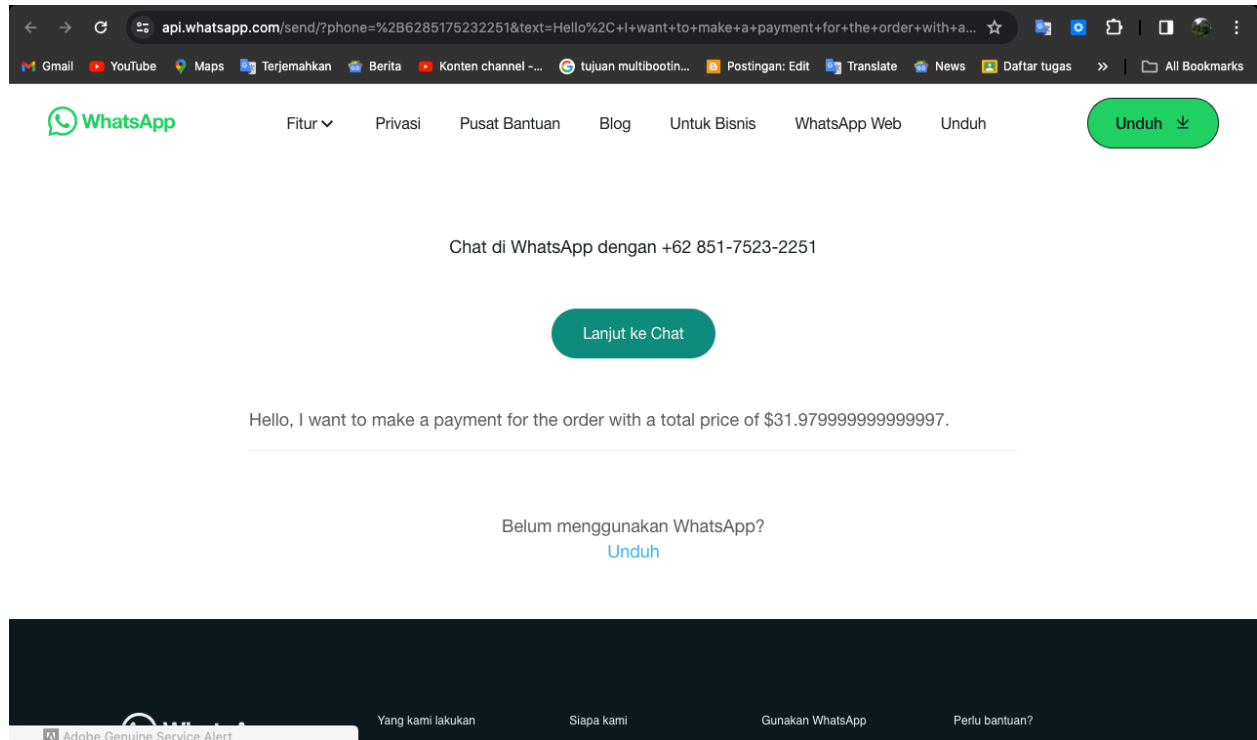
api.whatsapp.com/send/?phone=%2B6285175232251&text=Hello%2C+I+want+to+make+a+payment+for+the+order+with+a...

Gmail YouTube Maps Terjemahkan Berita Konten channel -... tujuan multibootin... Postingan: Edit Translate News Daftar tugas » All Bookmarks

WhatsApp

Fitur Privasi Pusat Bantuan Blog Untuk Bisnis WhatsApp Web Unduh

Unduh

Chat di WhatsApp dengan +62 851-7523-2251

Lanjut ke Chat

Hello, I want to make a payment for the order with a total price of $31.979999999999997.

Belum menggunakan WhatsApp?
Unduh

Yang kami lakukan Siapa kami Gunakan WhatsApp Perlu bantuan?

Adobe Genuine Service Alert